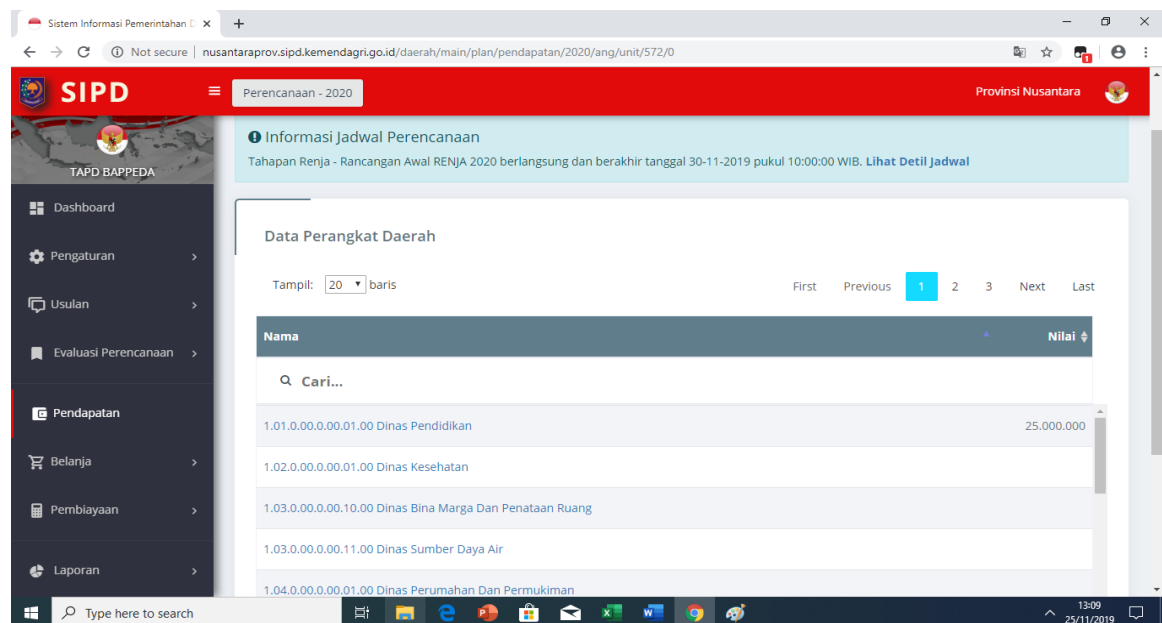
Sistem Informasi Pemerintahan D ×

Not secure | nusantaraprov.sipd.kemendagri.go.id/daerah/main/plan/pendapatan/2020/ang/unit/572/0

SIPD

Perencanaan - 2020

Provinsi Nusantara

TAPD BAPPEDA

Dashboard

Pengaturan

Usulan

Evaluasi Perencanaan

Pendapatan

Belanja

Pembiayaan

Laporan

Informasi Jadwal Perencanaan

Tahapan Renja - Rancangan Awal RENJA 2020 berlangsung dan berakhir tanggal 30-11-2019 pukul 10:00:00 WIB. Lihat Detil Jadwal

Data Perangkat Daerah

Tampil: 20 baris

First Previous 1 2 3 Next Last

| Nama | Nilai |
|---|---|
| Q Cari... | |
| 1.01.0.00.0.00.01.00 Dinas Pendidikan | 25.000.000 |
| 1.02.0.00.0.00.01.00 Dinas Kesehatan | |
| 1.03.0.00.0.00.10.00 Dinas Bina Marga Dan Penataan Ruang | |
| 1.03.0.00.0.00.11.00 Dinas Sumber Daya Air | |
| 1.04.0.00.0.00.01.00 Dinas Perumahan Dan Permukiman | |

Type here to search

13:09
25/11/2019